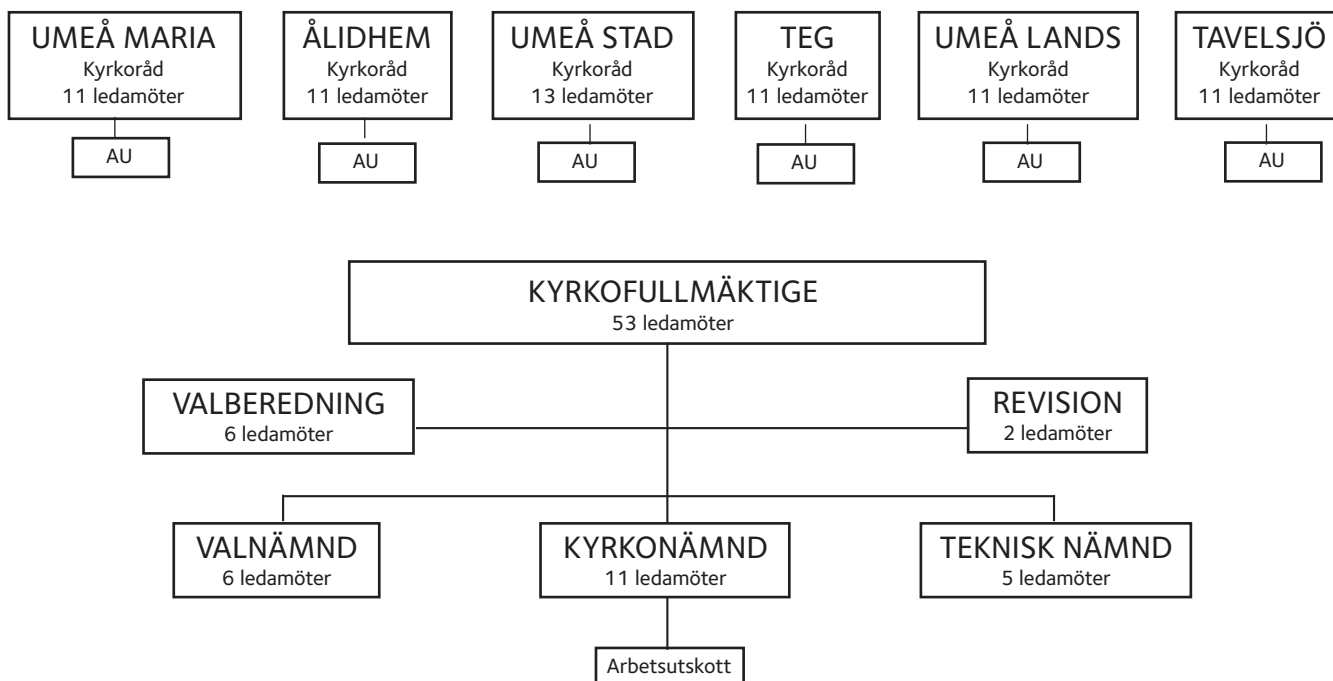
UMEÅ MARIA
Kyrkoråd
11 ledamöter

AU

ÅLIDHEM
Kyrkoråd
11 ledamöter

AU

UMEÅ STAD
Kyrkoråd
13 ledamöter

AU

TEG
Kyrkoråd
11 ledamöter

AU

UMEÅ LANDS
Kyrkoråd
11 ledamöter

AU

TAVELSJÖ
Kyrkoråd
11 ledamöter

AU

KYRKOFULLMÄKTIGE
53 ledamöter

VALBEREDNING
6 ledamöter

REVISION
2 ledamöter

VALNÄMND
6 ledamöter

KYRKONÄMND
11 ledamöter

TEKNISK NÄMND
5 ledamöter

Arbetsutskott